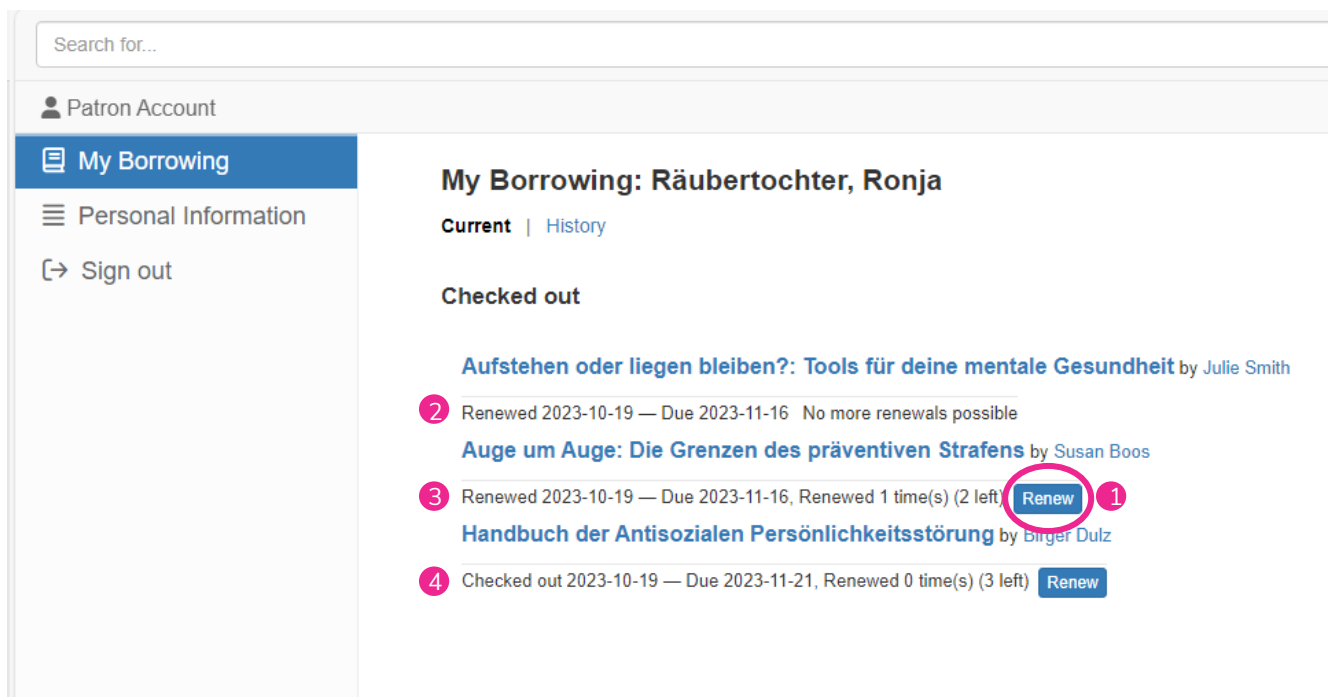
Search for...

Patron Account

My Borrowing

Personal Information

Sign out

My Borrowing: Räubertochter, Ronja

Current | History

Checked out

Aufstehen oder liegen bleiben?: Tools für deine mentale Gesundheit by Julie Smith

2 Renewed 2023-10-19 — Due 2023-11-16 No more renewals possible

Auge um Auge: Die Grenzen des präventiven Strafens by Susan Boos

3 Renewed 2023-10-19 — Due 2023-11-16, Renewed 1 time(s) (2 left) Renew 1

Handbuch der Antisozialen Persönlichkeitsstörung by Birger Dulz

4 Checked out 2023-10-19 — Due 2023-11-21, Renewed 0 time(s) (3 left) Renew